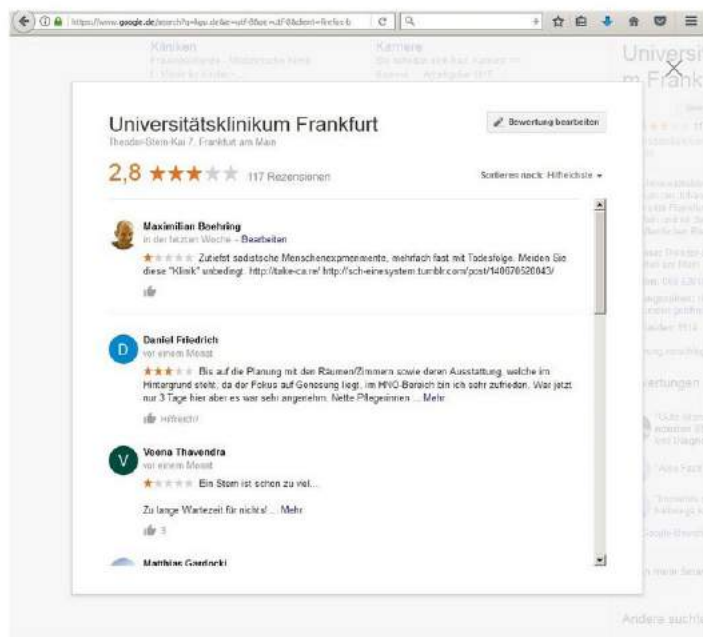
https://www.google.de/search?q=&ie=utf-8&oe=utf-8&client=firefox-b

Universitätsklinikum Frankfurt

Theodor-Stern-Kai 7, Frankfurt am Main

Bewertung bearbeiten

2,8 ★★★★★ 117 Rezensionen

Sortieren nach: Hilfreichste

Maximilian Boehring
in der letzten Woche - Bearbeiten
★★★★★ Zutiefst sadistische Menschenexperimente, mehrfach fast mit Todesfolge. Meiden Sie diese "Klinik" unbedingt. http://take-ca.re/ http://scheinesystem.tumblr.com/post/140676520843/

Daniel Friedrich
vor einem Monat
★★★★★ Bis auf die Planung mit den Räumen/Zimmern sowie deren Ausstattung, welche im Hintergrund steht, da der Fokus auf Genesung liegt, im HNO-Bereich bin ich sehr zufrieden. War jetzt nur 3 Tage hier aber es war sehr angenehm. Nette Pflegerinnen ... Mehr

Hilfreich!

Veena Thavendra
vor einem Monat
★★★★★ Ein Stern ist schon zu viel...

Zu lange Wartezeit für nichts! ... Mehr

3

Matthias Gardocki

Andere suchte